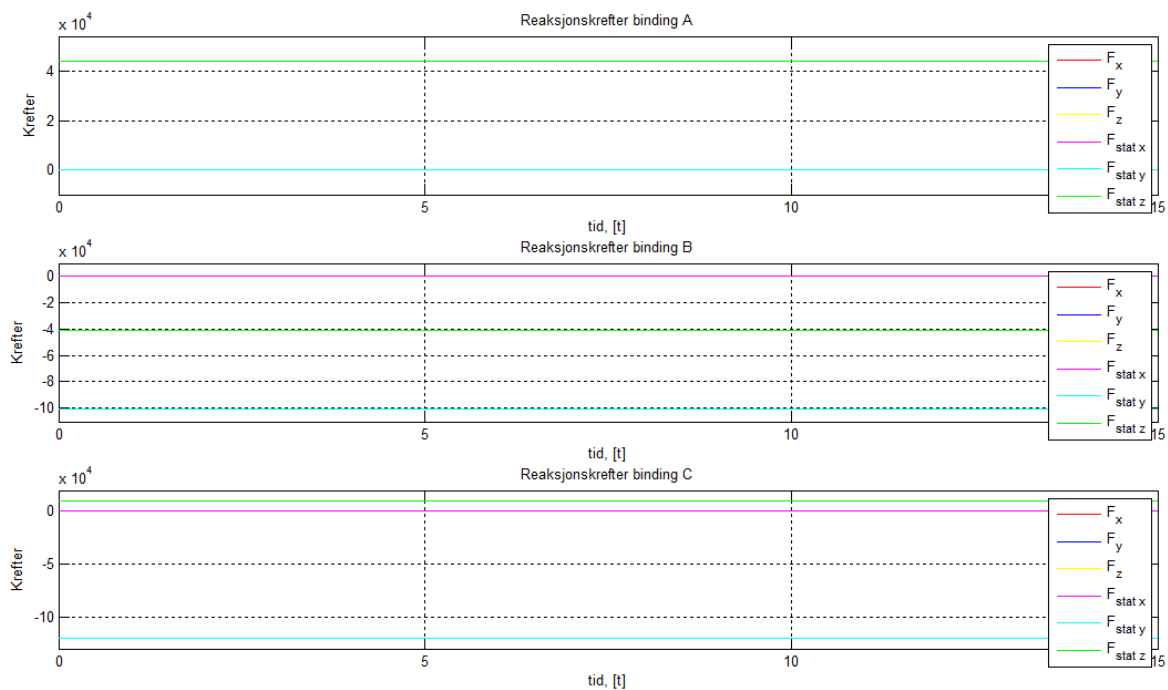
$\times 10^4$
Reaksjonskrefter binding A
Krefter
4
2
0
0
5
10
15
tid, [t]
$F_x$
$F_y$
$F_z$
$F_{stat\ x}$
$F_{stat\ y}$
$F_{stat\ z}$

$\times 10^4$
Reaksjonskrefter binding B
Krefter
0
-2
-4
-6
-8
-10
0
5
10
15
tid, [t]
$F_x$
$F_y$
$F_z$
$F_{stat\ x}$
$F_{stat\ y}$
$F_{stat\ z}$

$\times 10^4$
Reaksjonskrefter binding C
Krefter
0
-5
-10
0
5
10
15
tid, [t]
$F_x$
$F_y$
$F_z$
$F_{stat\ x}$
$F_{stat\ y}$
$F_{stat\ z}$